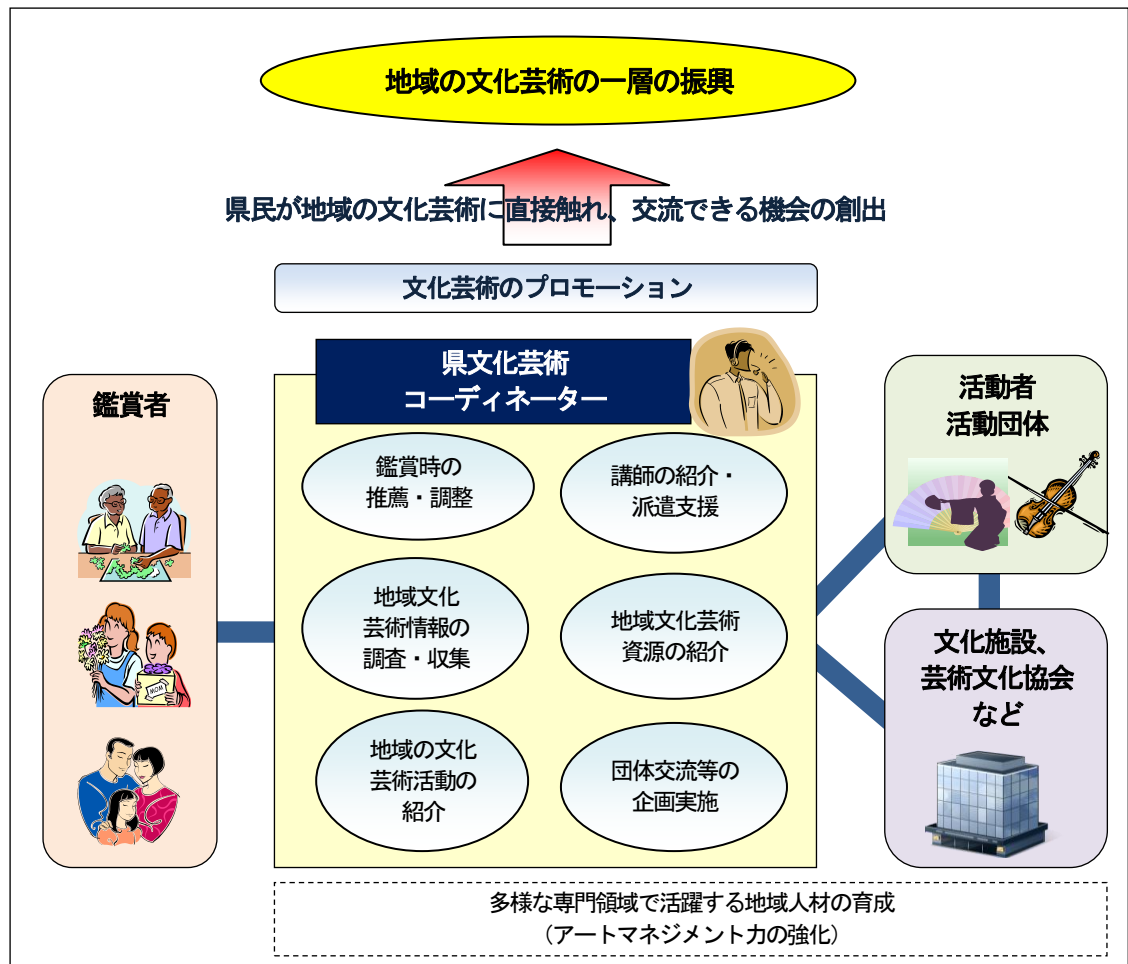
地域の文化芸術の一層の振興

県民が地域の文化芸術に直接触れ、交流できる機会の創出

文化芸術のプロモーション

県文化芸術
コーディネーター

鑑賞者

鑑賞時の
推薦・調整

講師の紹介・
派遣支援

地域文化
芸術情報の
調査・収集

地域文化芸術
資源の紹介

地域の文化
芸術活動の
紹介

団体交流等の
企画実施

活動者
活動団体

文化施設、
芸術文化協会
など

MOM

多様な専門領域で活躍する地域人材の育成
（アートマネジメント力の強化）